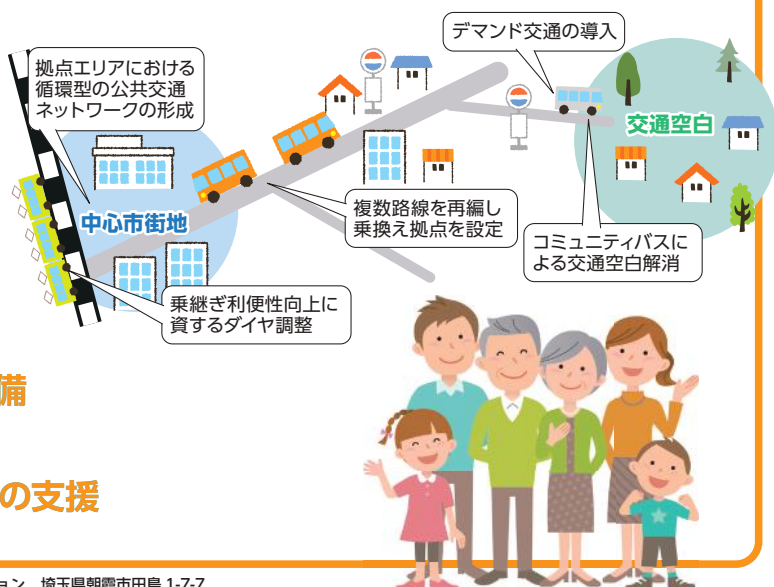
拠点エリアにおける循環型の公共交通ネットワークの形成

デマンド交通の導入

交通空白

中心市街地

複数路線を再編し乗換え拠点を設定

コミュニティバスによる交通空白解消

乗継ぎ利便性向上に資するダイヤ調整

備

の支援

ョン　埼玉県朝霞市田島 1-7-7